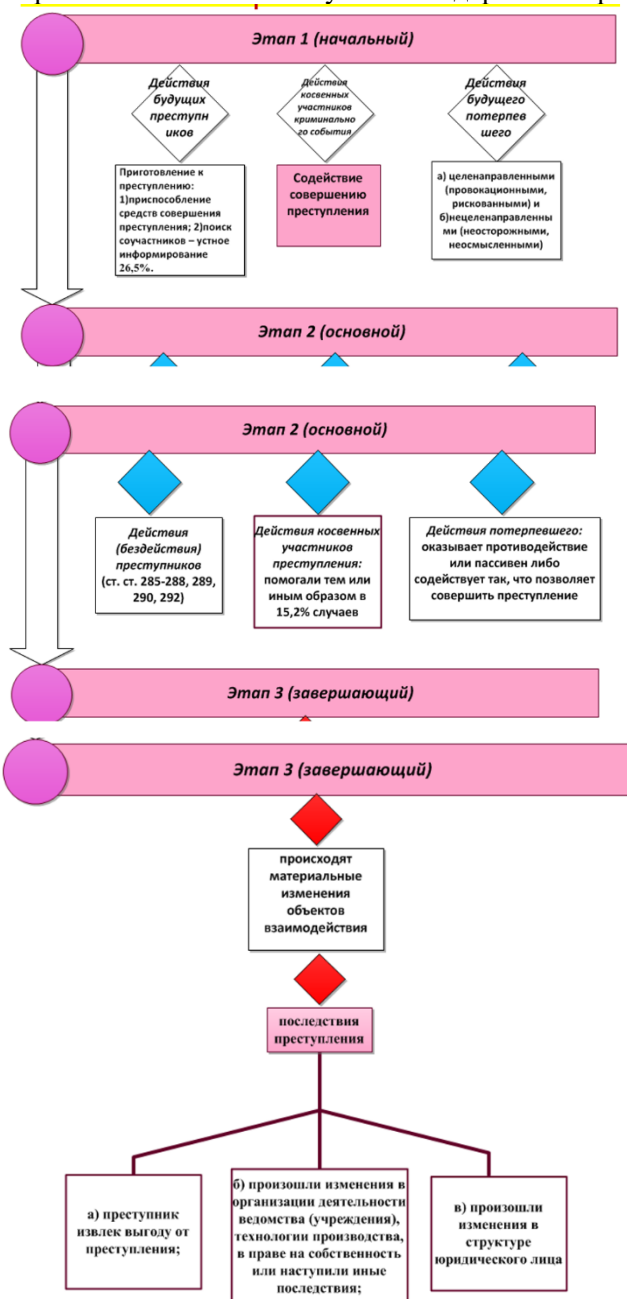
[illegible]

Этап 1 (начальный)

Действия будущих преступников

Действия косвенных участников криминального события

Действия будущего потерпевшего

Приготовление к преступлению: 1)приспособление средств совершения преступления; 2)поиск соучастников – устное информирование 26,5%.

Содействие совершению преступления

а) целенаправленными (провокационными, рискованными) и б)нецеленаправленными (неосторожными, неосмысленными)

Этап 2 (основной)

Этап 2 (основной)

Действия (бездействия) преступников (ст. ст. 285-288, 289, 290, 292)

Действия косвенных участников преступления: помогали тем или иным образом в 15,2% случаев

Действия потерпевшего: оказывает противодействие или пассивен либо содействует так, что позволяет совершить преступление

Этап 3 (завершающий)

Этап 3 (завершающий)

происходят материальные изменения объектов взаимодействия

последствия преступления

а) преступник извлек выгоду от преступления;

б) произошли изменения в организации деятельности ведомства (учреждения), технологии производства, в праве на собственность или наступили иные последствия;

в) произошли изменения в структуре юридического лица